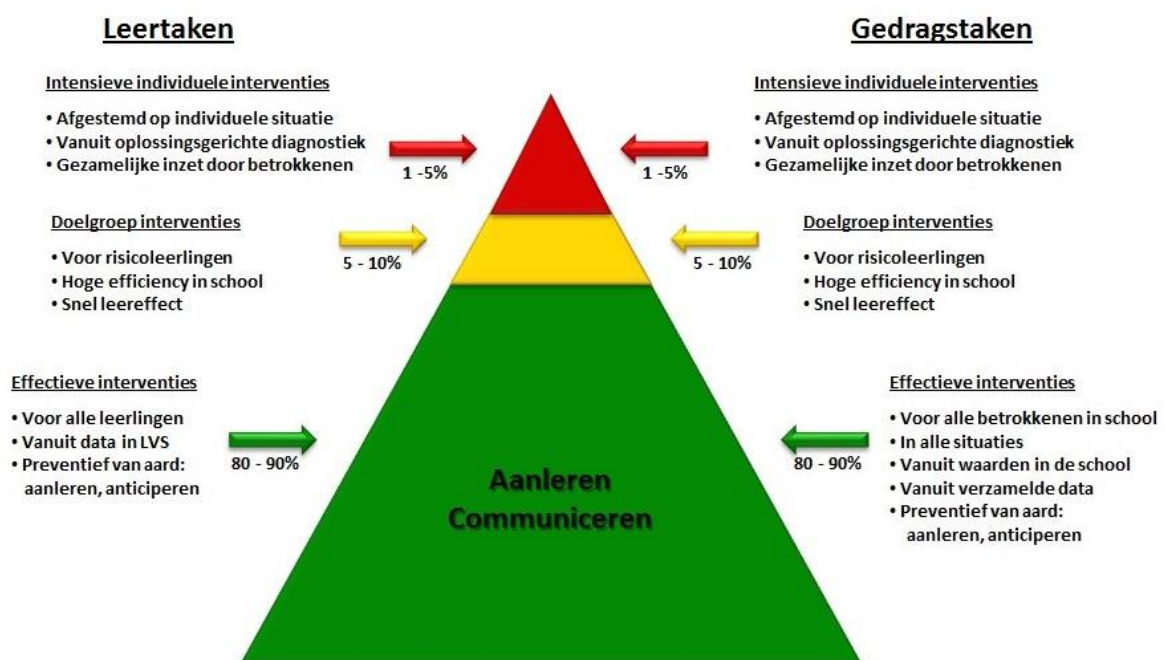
Leertaken

Intensieve individuele interventies
• Afgestemd op individuele situatie
• Vanuit oplossingsgerichte diagnostiek
• Gezamelijke inzet door betrokkenen

1 -5%

Doelgroep interventies
• Voor risicoleerlingen
• Hoge efficiency in school
• Snel leereffect

5 - 10%

Effectieve interventies
• Voor alle leerlingen
• Vanuit data in LVS
• Preventief van aard: aanleren, anticiperen

80 - 90%

Gedragstaken

Intensieve individuele interventies
• Afgestemd op individuele situatie
• Vanuit oplossingsgerichte diagnostiek
• Gezamelijke inzet door betrokkenen

1 -5%

Doelgroep interventies
• Voor risicoleerlingen
• Hoge efficiency in school
• Snel leereffect

5 - 10%

Effectieve interventies
• Voor alle betrokkenen in school
• In alle situaties
• Vanuit waarden in de school
• Vanuit verzamelde data
• Preventief van aard: aanleren, anticiperen

80 - 90%

Aanleren
Communiceren